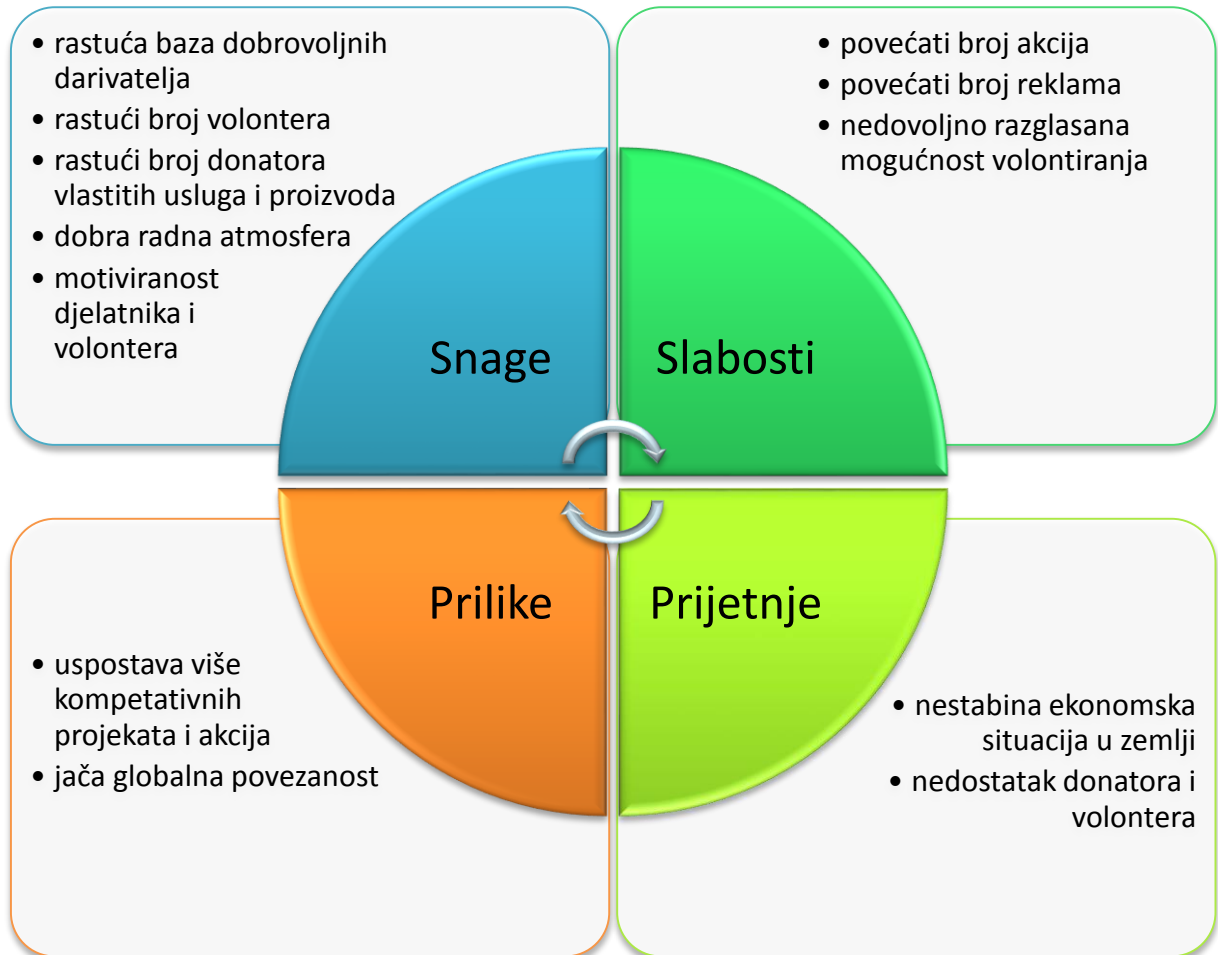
• rastuća baza dobrovoljnih darivatelja
• rastući broj volontera
• rastući broj donatora vlastitih usluga i proizvoda
• dobra radna atmosfera
• motiviranost djelatnika i volontera

• povećati broj akcija
• povećati broj reklama
• nedovoljno razglasana mogućnost volontiranja

Snage

Slabosti

Prilike

Prijetnje

• uspostava više kompetativnih projekata i akcija
• jača globalna povezanost

• nestabina ekonomska situacija u zemlji
• nedostatak donatora i volontera